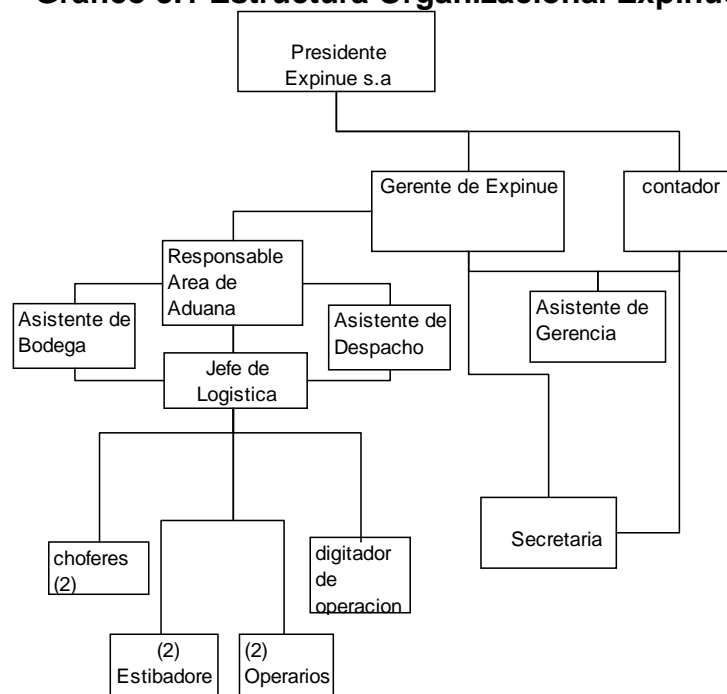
Grafico 3.1 Estructura Organizacional Expinue

Presidente Expinue s.a

Gerente de Expinue

contador

Responsable Area de Aduana

Asistente de Gerencia

Asistente de Bodega

Asistente de Despacho

Jefe de Logistica

Secretaria

choferes (2)

digitador de operacion

(2) Estibadore

(2) Operarios